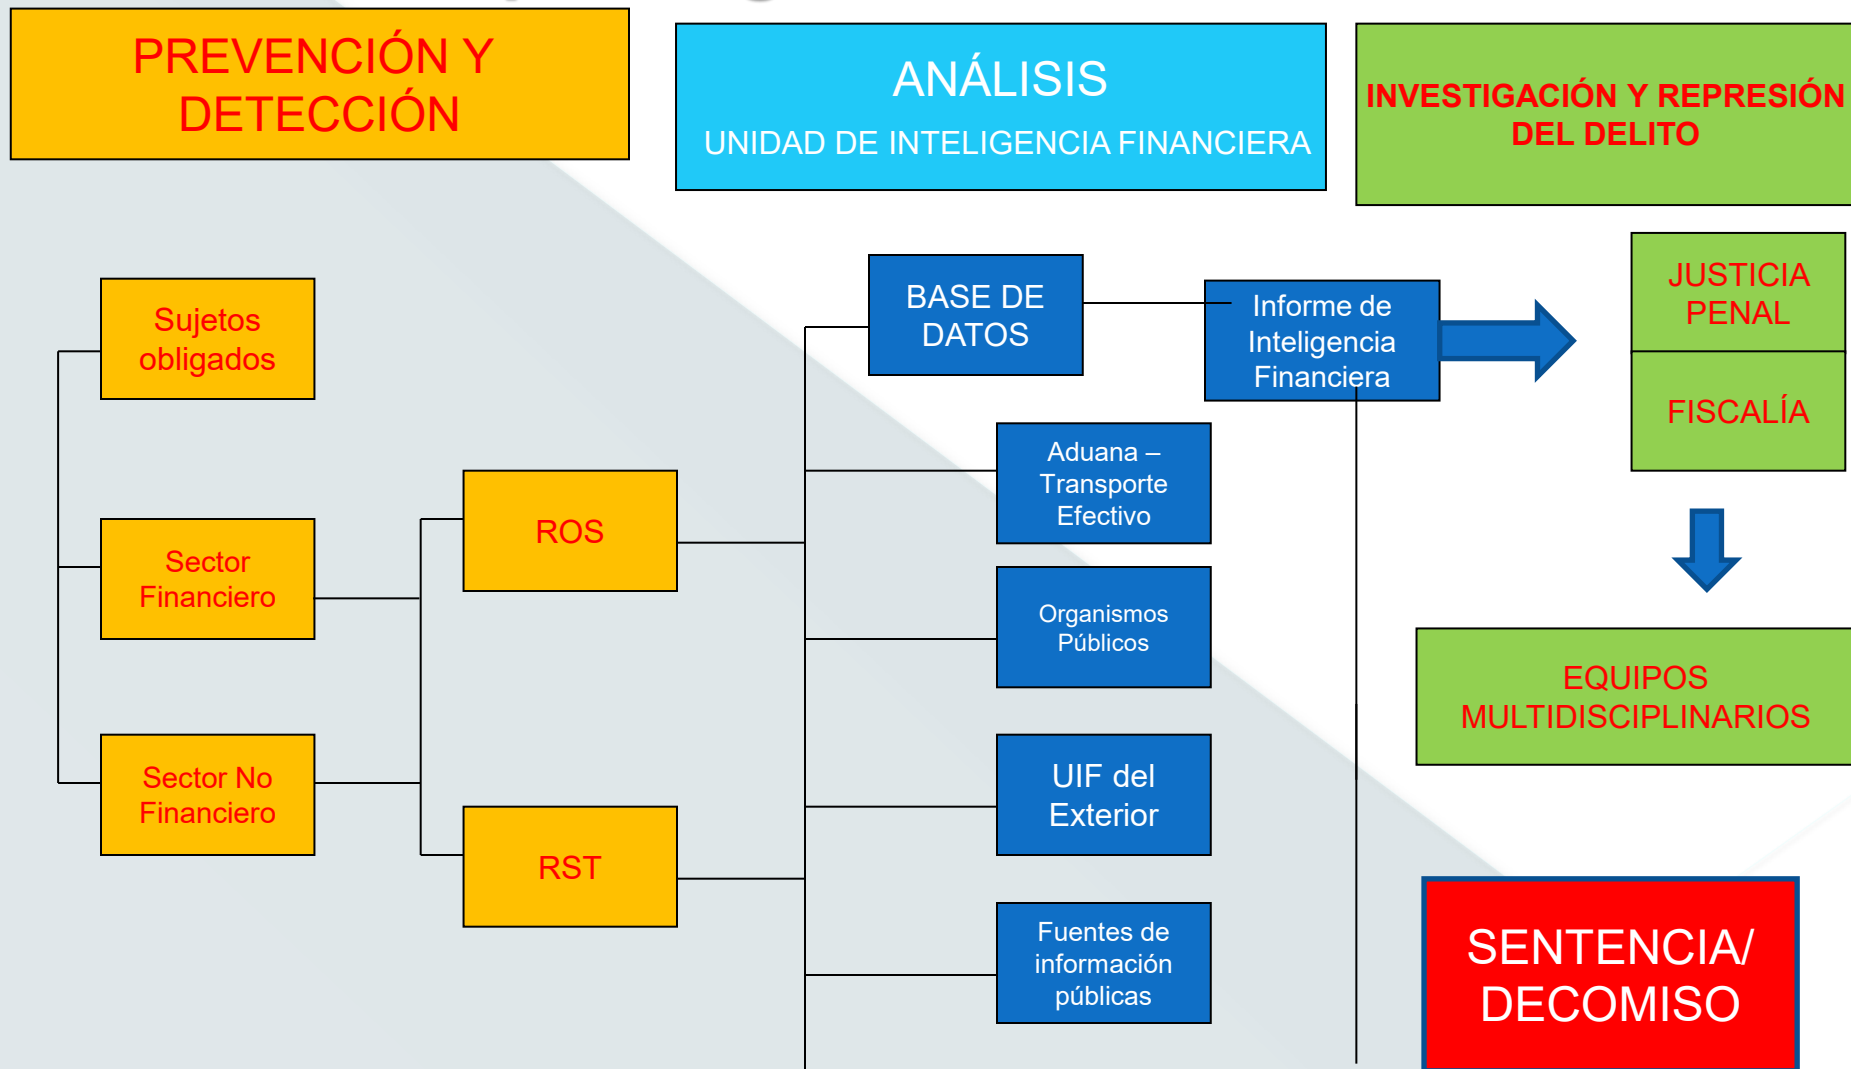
PREVENCIÓN Y DETECCIÓN

ANÁLISIS
UNIDAD DE INTELIGENCIA FINANCIERA

INVESTIGACIÓN Y REPRESIÓN DEL DELITO

Sujetos obligados

Sector Financiero

Sector No Financiero

ROS

RST

BASE DE DATOS

Aduana – Transporte Efectivo

Organismos Públicos

UIF del Exterior

Fuentes de información públicas

Informe de Inteligencia Financiera

JUSTICIA PENAL

FISCALÍA

EQUIPOS MULTIDISCIPLINARIOS

SENTENCIA/ DECOMISO